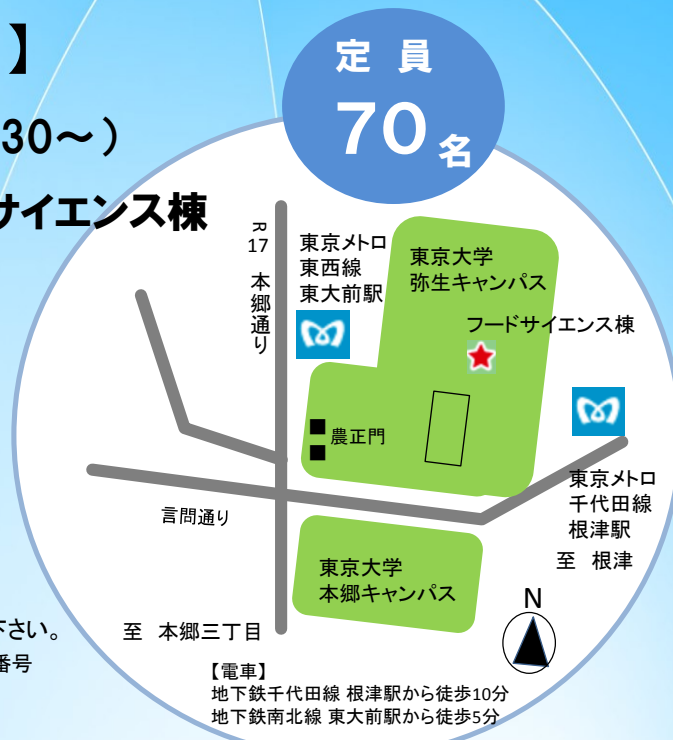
】

30〜）

サイエンス棟

定 員

70名

R17 本郷通り

東京メトロ
東西線
東大前駅

東京大学
弥生キャンパス

フードサイエンス棟

農正門

東京メトロ
千代田線
根津駅

至 根津

言問通り

東京大学
本郷キャンパス

N

至 本郷三丁目

下さい。

番号

【電車】
地下鉄千代田線 根津駅から徒歩10分
地下鉄南北線 東大前駅から徒歩5分